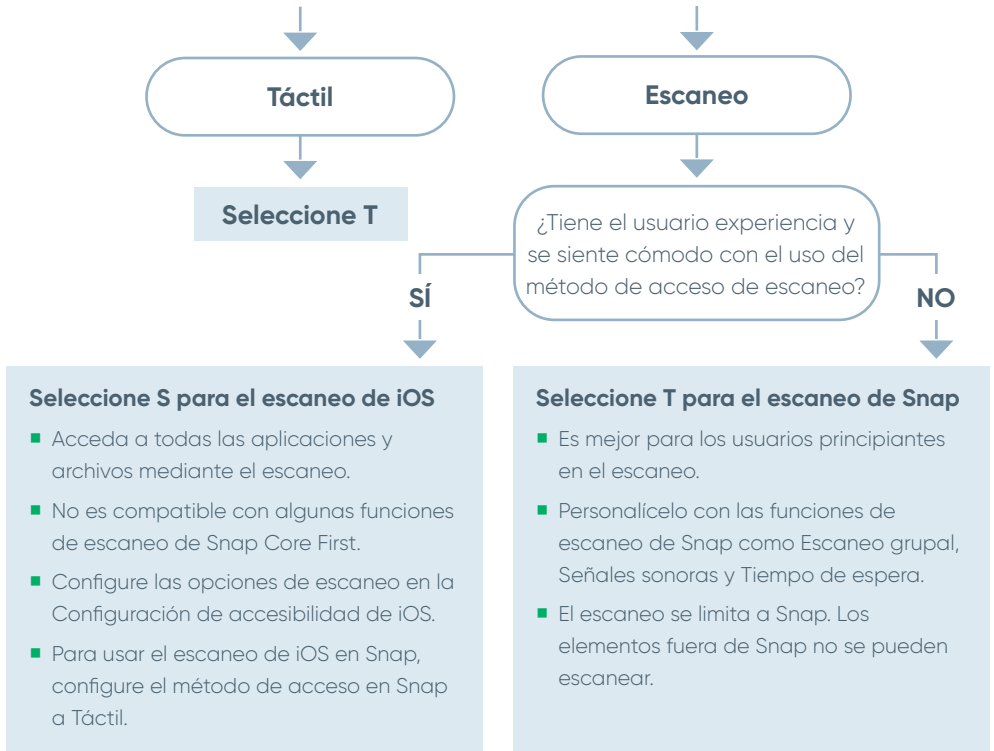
Táctil

Escaneo

Seleccione T

¿Tiene el usuario experiencia y se siente cómodo con el uso del método de acceso de escaneo?

SÍ

NO

Seleccione S para el escaneo de iOS

- Acceda a todas las aplicaciones y archivos mediante el escaneo.
- No es compatible con algunas funciones de escaneo de Snap Core First.
- Configure las opciones de escaneo en la Configuración de accesibilidad de iOS.
- Para usar el escaneo de iOS en Snap, configure el método de acceso en Snap a Táctil.

Seleccione T para el escaneo de Snap

- Es mejor para los usuarios principiantes en el escaneo.
- Personalícelo con las funciones de escaneo de Snap como Escaneo grupal, Señales sonoras y Tiempo de espera.
- El escaneo se limita a Snap. Los elementos fuera de Snap no se pueden escanear.